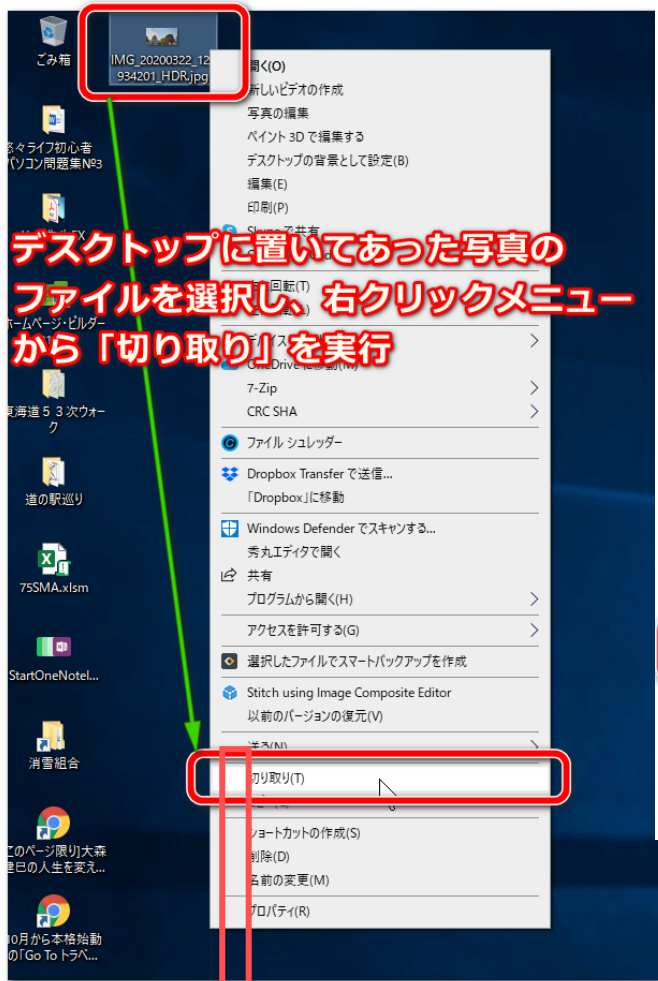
ごみ箱

IMG_20200322_12 934201_HDR.jpg

悠々ライフ初心者 パソコン問題集№3

ホームページ・ビルダー

東海道５３次ウォーク

道の駅巡り

75SMA.xlsm

StartOneNotel...

消雪組合

このページ限り]大森 康巳の人生を変え...

10月から本格始動 の「Go To トラベ...

開く(O)
新しいビデオの作成
写真の編集
ペイント 3D で編集する
デスクトップの背景として設定(B)
編集(E)
印刷(P)
Skype で共有
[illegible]
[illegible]回転(T)
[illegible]
デバイス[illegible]
OneDrive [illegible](M)
7-Zip
CRC SHA
ファイル シュレッダー
Dropbox Transfer で送信...
「Dropbox」に移動
Windows Defender でスキャンする...
秀丸エディタで開く
共有
プログラムから開く(H)
アクセスを許可する(G)
選択したファイルでスマートバックアップを作成
Stitch using Image Composite Editor
以前のバージョンの復元(V)
送る(N)
切り取り(T)
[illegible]
ショートカットの作成(S)
削除(D)
名前の変更(M)
プロパティ(R)

デスクトップに置いてあった写真のファイルを選択し、右クリックメニューから「切り取り」を実行